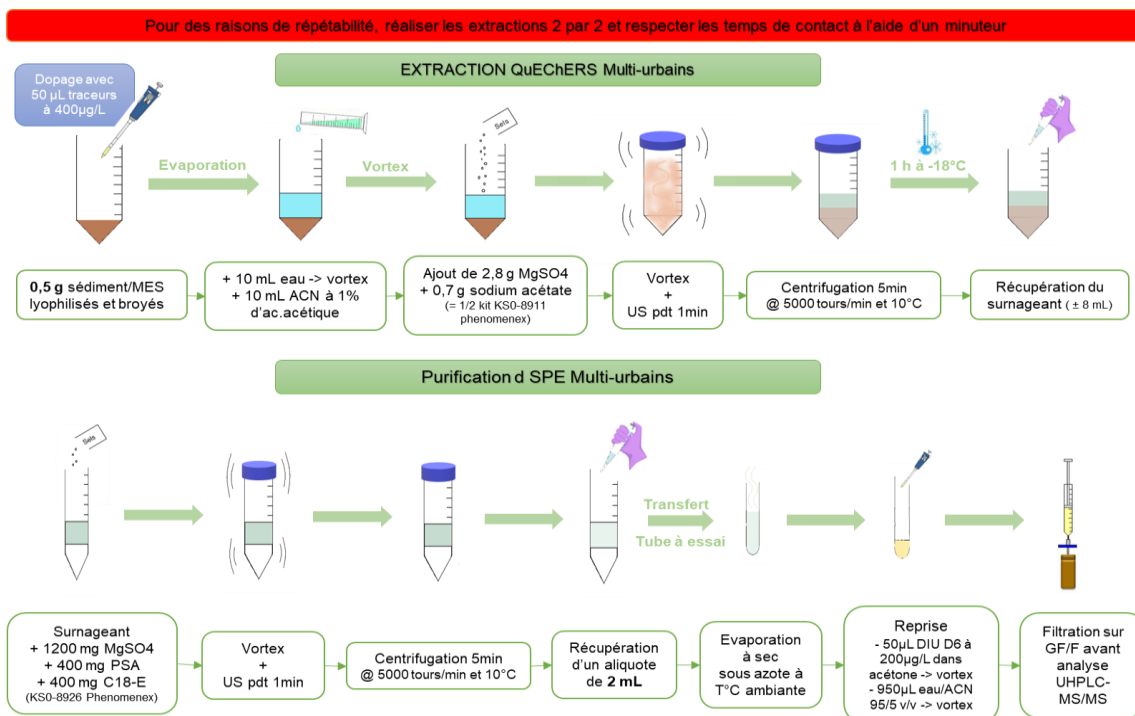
Pour des raisons de répétabilité, réaliser les extractions 2 par 2 et respecter les temps de contact à l'aide d'un minuteur

EXTRACTION QuEChERS Multi-urbains

Dopage avec 50 µL traceurs à 400µg/L

Evaporation

Vortex

Sels

1 h à -18°C

**0,5 g** sédiment/MES lyophilisés et broyés

+ 10 mL eau -> vortex
+ 10 mL ACN à 1% d'ac.acétique

Ajout de 2,8 g MgSO4 + 0,7 g sodium acétate (= 1/2 kit KS0-8911 phenomenex)

Vortex + US pdt 1min

Centrifugation 5min @ 5000 tours/min et 10°C

Récupération du surnageant ( ± 8 mL)

Purification d SPE Multi-urbains

Sels

Transfert

Tube à essai

Surnageant
+ 1200 mg MgSO4
+ 400 mg PSA
+ 400 mg C18-E
(KS0-8926 Phenomenex)

Vortex + US pdt 1min

Centrifugation 5min @ 5000 tours/min et 10°C

Récupération d'un aliquote de **2 mL**

Evaporation à sec sous azote à T°C ambiante

Reprise
- 50µL DIU D6 à 200µg/L dans acétone -> vortex
- 950µL eau/ACN 95/5 v/v -> vortex

Filtration sur GF/F avant analyse UHPLC-MS/MS